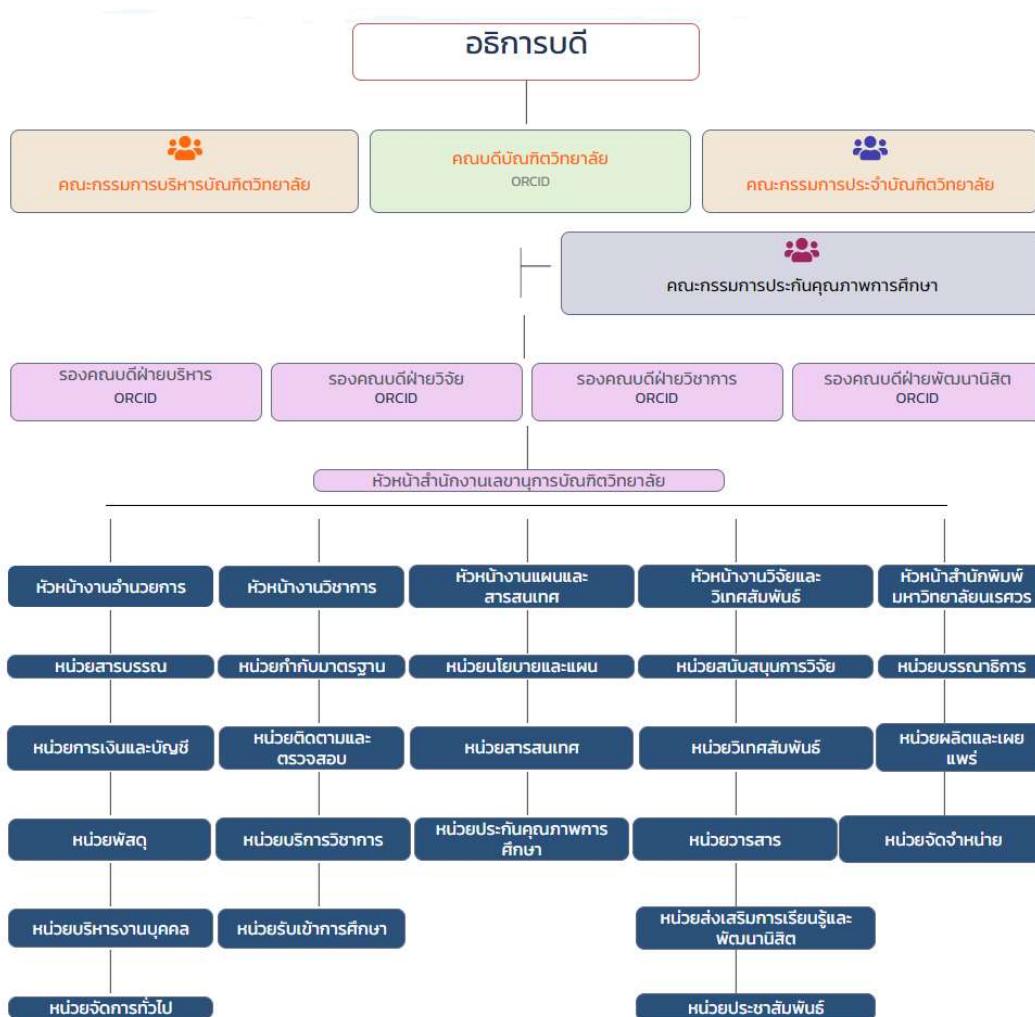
อธิการบดี

คณะกรรมการบริหารบัณฑิตวิทยาลัย

คณบดีบัณฑิตวิทยาลัย
ORCID

คณะกรรมการประจำบัณฑิตวิทยาลัย

คณะกรรมการประกันคุณภาพการศึกษา

รองคณบดีฝ่ายบริหาร
ORCID

รองคณบดีฝ่ายวิจัย
ORCID

รองคณบดีฝ่ายวิชาการ
ORCID

รองคณบดีฝ่ายพัฒนานิสิต
ORCID

หัวหน้าสำนักงานเลขานุการบัณฑิตวิทยาลัย

หัวหน้างานอำนวยการ

หน่วยสารบรรณ

หน่วยการเงินและบัญชี

หน่วยพัสดุ

หน่วยบริหารงานบุคคล

หน่วยจัดการทั่วไป

หัวหน้างานวิชาการ

หน่วยกำกับมาตรฐาน

หน่วยติดตามและตรวจสอบ

หน่วยบริการวิชาการ

หน่วยรับเข้าการศึกษา

หัวหน้างานแผนและสารสนเทศ

หน่วยนโยบายและแผน

หน่วยสารสนเทศ

หน่วยประกันคุณภาพการศึกษา

หัวหน้างานวิจัยและวิเทศสัมพันธ์

หน่วยสนับสนุนการวิจัย

หน่วยวิเทศสัมพันธ์

หน่วยวารสาร

หน่วยส่งเสริมการเรียนรู้และพัฒนานิสิต

หน่วยประชาสัมพันธ์

หัวหน้าสำนักพิมพ์มหาวิทยาลัยนเรศวร

หน่วยบรรณาธิการ

หน่วยผลิตและเผยแพร่

หน่วยจัดจำหน่าย